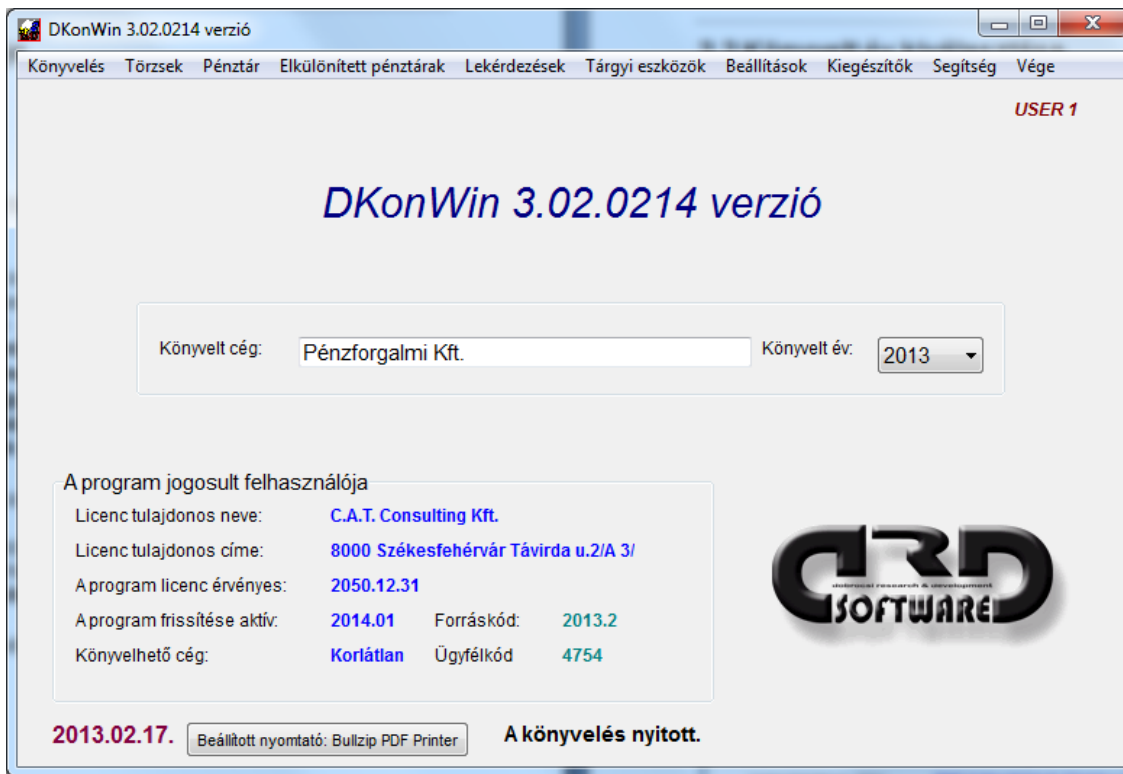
DKonWin 3.02.0214 verzió

Könyvelés Törzsek Pénztár Elkülönített pénztárak Lekérdezések Tárgyi eszközök Beállítások Kiegészítők Segítség Vége

USER 1

DKonWin 3.02.0214 verzió

Könyvelt cég: Pénzforgalmi Kft. Könyvelt év: 2013

A program jogosult felhasználója

| | | | |
|---|---|---|---|
| Licenc tulajdonos neve: | C.A.T. Consulting Kft. | | |
| Licenc tulajdonos címe: | 8000 Székesfehérvár Távirda u.2/A 3/ | | |
| A program licenc érvényes: | 2050.12.31 | | |
| A program frissítése aktív: | 2014.01 | Forráskód: | 2013.2 |
| Könyvelhető cég: | Korlátlan | Ügyfélkód | 4754 |

DRD
dobrocsi research & development
SOFTWARE

2013.02.17. Beállított nyomtató: Bullzip PDF Printer A könyvelés nyitott.